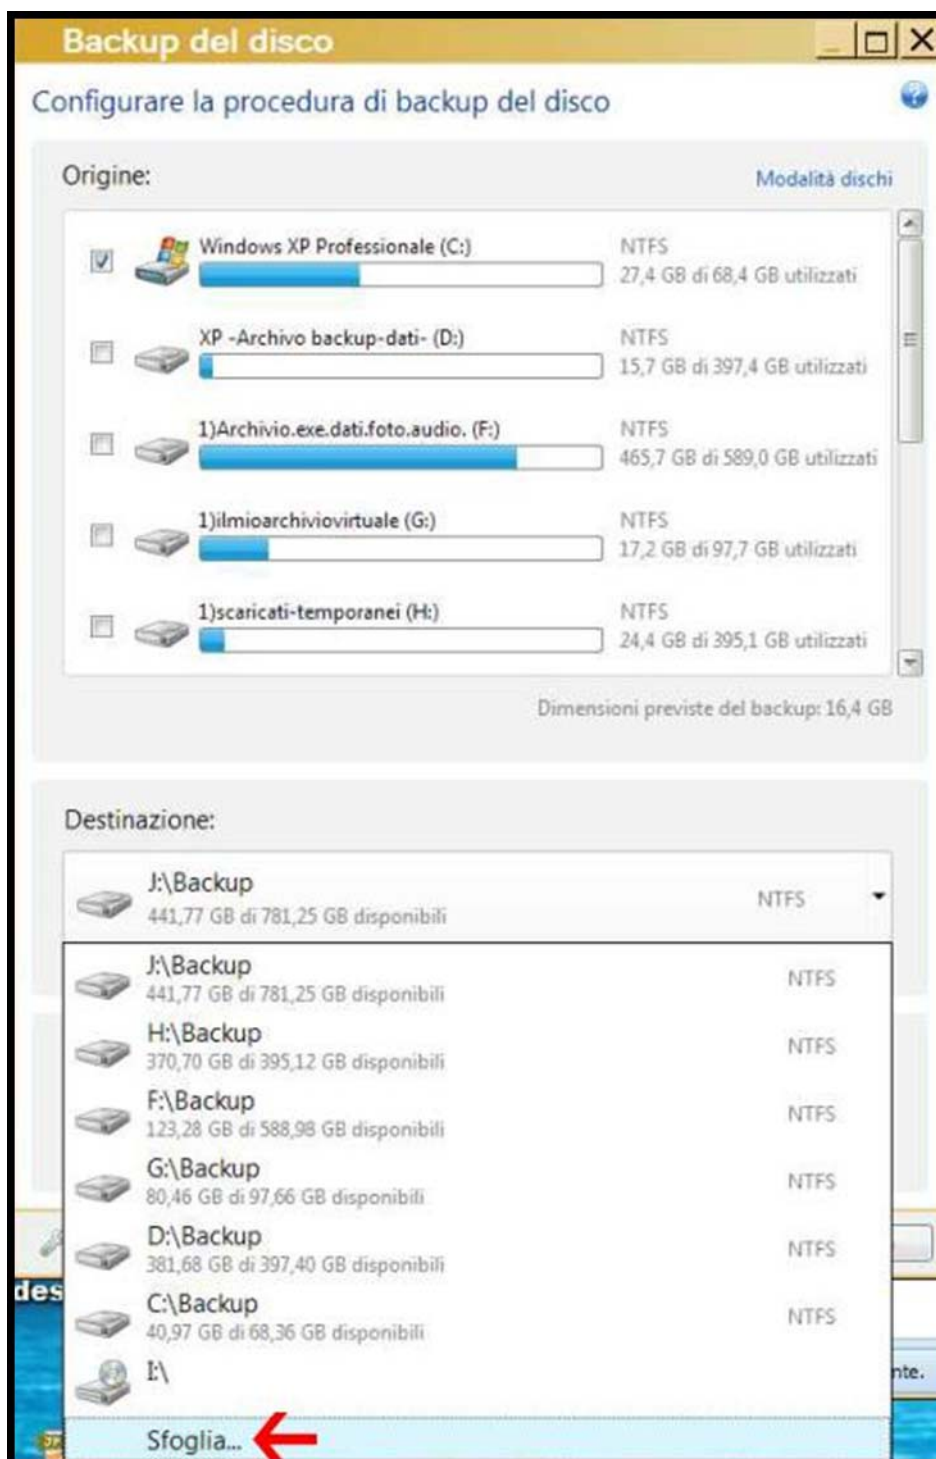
Backup del disco

Configurare la procedura di backup del disco

Origine:

Modalità dischi

Windows XP Professionale (C:)
NTFS
27,4 GB di 68,4 GB utilizzati

XP -Archivo backup-dati- (D:)
NTFS
15,7 GB di 397,4 GB utilizzati

1)Archivio.exe.dati.foto.audio. (F:)
NTFS
465,7 GB di 589,0 GB utilizzati

1)ilmioarchiviovirtuale (G:)
NTFS
17,2 GB di 97,7 GB utilizzati

1)scaricati-temporanei (H:)
NTFS
24,4 GB di 395,1 GB utilizzati

Dimensioni previste del backup: 16,4 GB

Destinazione:

J:\Backup
441,77 GB di 781,25 GB disponibili
NTFS

J:\Backup
441,77 GB di 781,25 GB disponibili
NTFS

H:\Backup
370,70 GB di 395,12 GB disponibili
NTFS

F:\Backup
123,28 GB di 588,98 GB disponibili
NTFS

G:\Backup
80,46 GB di 97,66 GB disponibili
NTFS

D:\Backup
381,68 GB di 397,40 GB disponibili
NTFS

C:\Backup
40,97 GB di 68,36 GB disponibili
NTFS

I:\

Sfoglia...

des

nte.